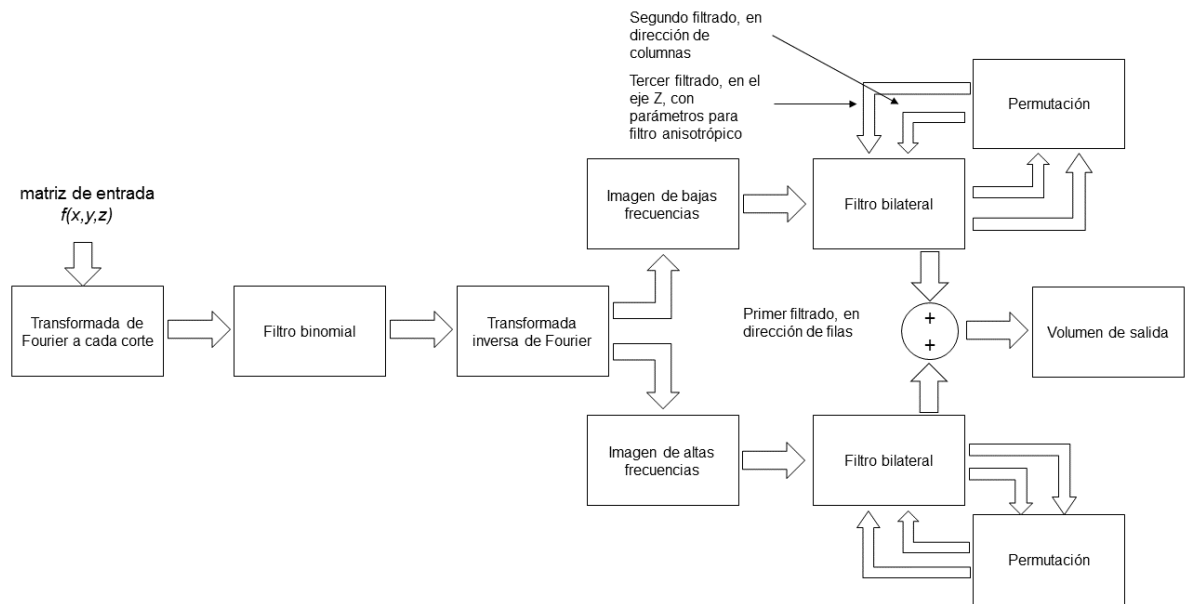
Segundo filtrado, en dirección de columnas

Tercer filtrado, en el eje Z, con parámetros para filtro anisotrópico

Permutación

matriz de entrada
$f(x,y,z)$

Imagen de bajas frecuencias

Filtro bilateral

Transformada de Fourier a cada corte

Filtro binomial

Transformada inversa de Fourier

Primer filtrado, en dirección de filas

+
+

Volumen de salida

Imagen de altas frecuencias

Filtro bilateral

Permutación